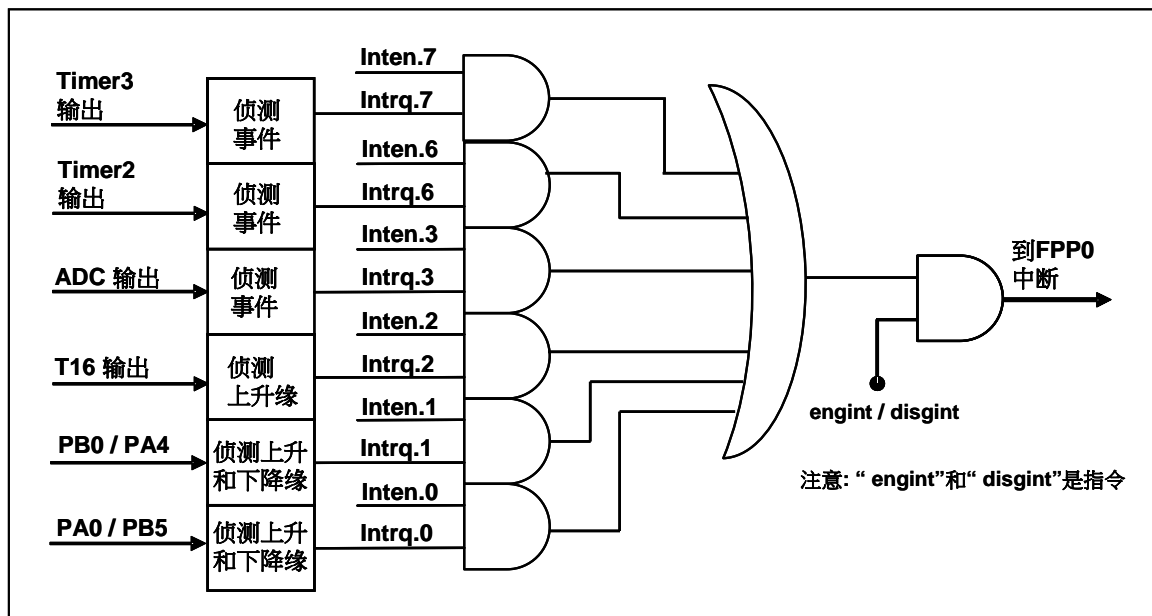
Timer3 输出

侦测事件

Timer2 输出

侦测事件

ADC 输出

侦测事件

T16 输出

侦测上升缘

PB0 / PA4

侦测上升和下降缘

PA0 / PB5

侦测上升和下降缘

Inten.7

Intrq.7

Inten.6

Intrq.6

Inten.3

Intrq.3

Inten.2

Intrq.2

Inten.1

Intrq.1

Inten.0

Intrq.0

到FPP0 中断

engint / disgint

注意: " engint"和" disgint"是指令